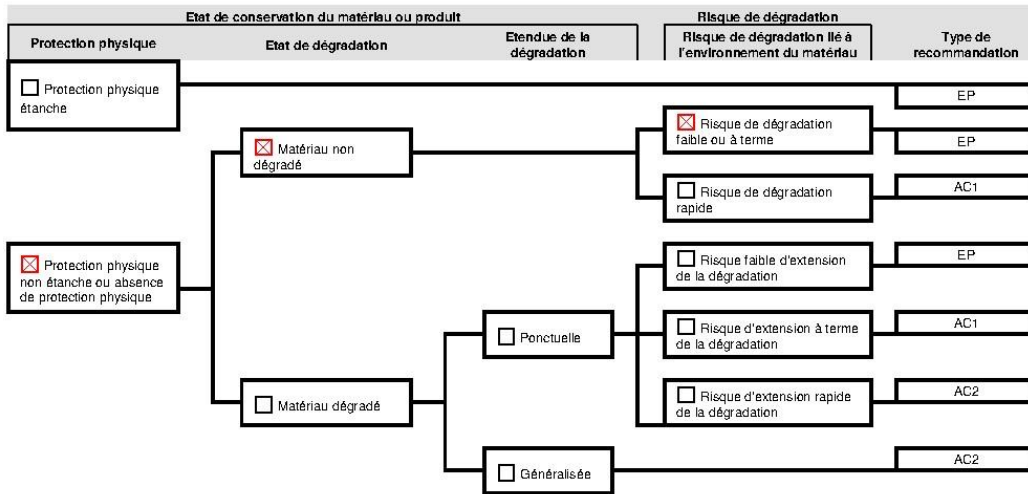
Etat de conservation du matériau ou produit

Risque de dégradation

| Protection physique | Etat de dégradation | Etendue de la dégradation | Risque de dégradation lié à l'environnement du matériau | Type de recommandation |
|---|---|---|---|---|

☐ Protection physique étanche

EP

☒ Protection physique non étanche ou absence de protection physique

☒ Matériau non dégradé

☒ Risque de dégradation faible ou à terme

EP

☐ Risque de dégradation rapide

AC1

☐ Matériau dégradé

☐ Ponctuelle

☐ Risque faible d'extension de la dégradation

EP

☐ Risque d'extension à terme de la dégradation

AC1

☐ Risque d'extension rapide de la dégradation

AC2

☐ Généralisée

AC2